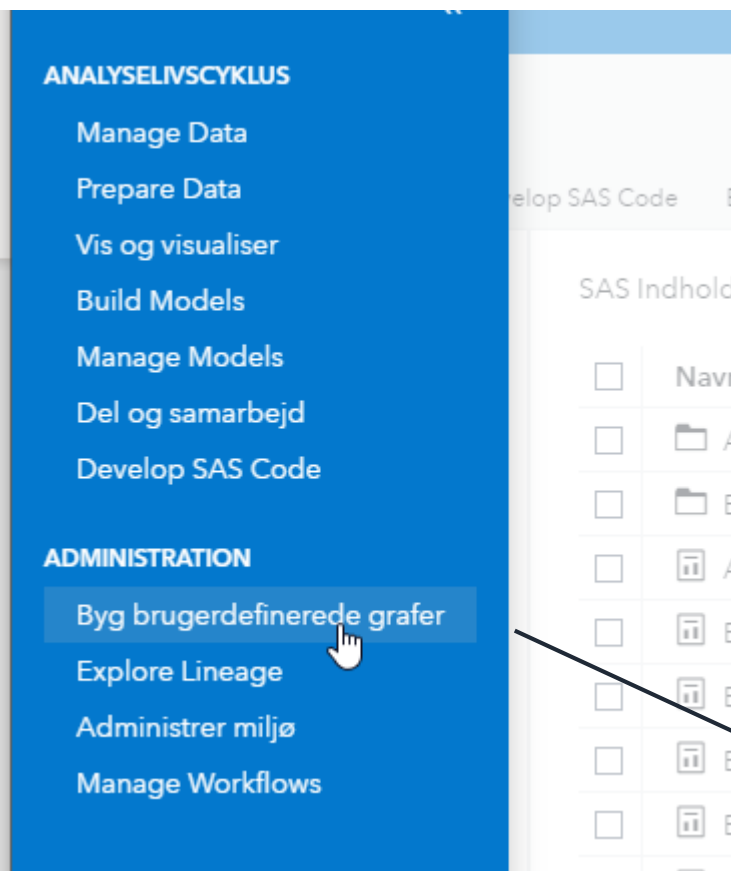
ANALYSELIVSCYKLUS

Manage Data

Prepare Data

Vis og visualiser

Build Models

Manage Models

Del og samarbejd

Develop SAS Code

ADMINISTRATION

Byg brugerdefinerede grafer

Explore Lineage

Administrer miljø

Manage Workflows

elop SAS Code

SAS Indhol

Navr